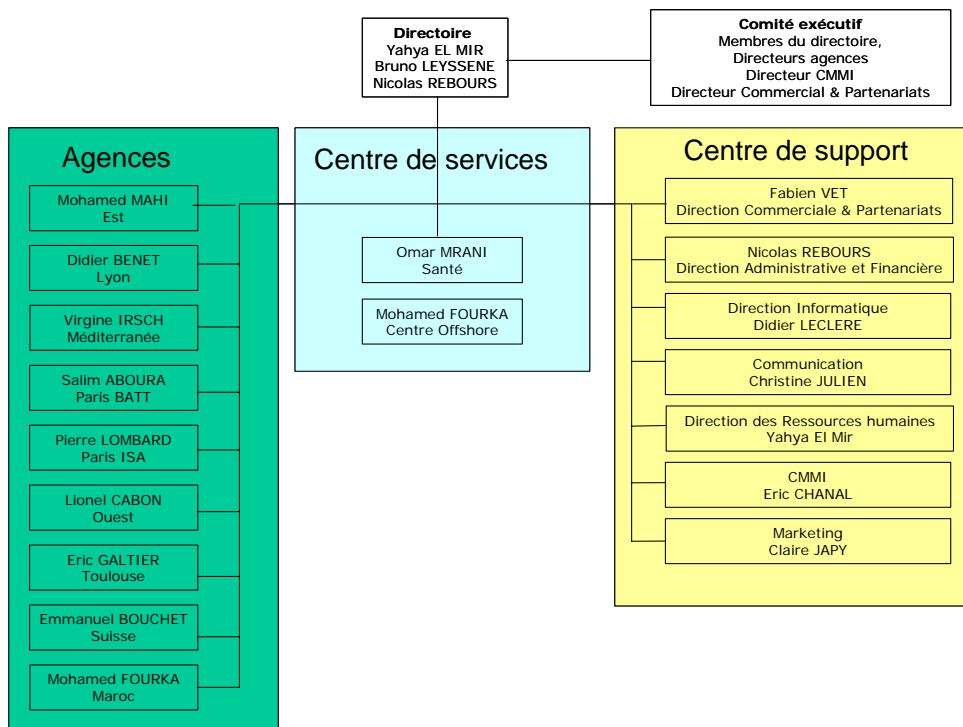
Directoire
Yahya EL MIR
Bruno LEYSSENE
Nicolas REBOURS

Comité exécutif
Membres du directoire,
Directeurs agences
Directeur CMMI
Directeur Commercial & Partenariats

Agences

Mohamed MAHI
Est

Didier BENET
Lyon

Virgine IRSCH
Méditerranée

Salim ABOURA
Paris BATT

Pierre LOMBARD
Paris ISA

Lionel CABON
Ouest

Eric GALTIER
Toulouse

Emmanuel BOUCHET
Suisse

Mohamed FOURKA
Maroc

Centre de services

Omar MRANI
Santé

Mohamed FOURKA
Centre Offshore

Centre de support

Fabien VET
Direction Commerciale & Partenariats

Nicolas REBOURS
Direction Administrative et Financière

Direction Informatique
Didier LECLERE

Communication
Christine JULIEN

Direction des Ressources humaines
Yahya El Mir

CMMI
Eric CHANAL

Marketing
Claire JAPY